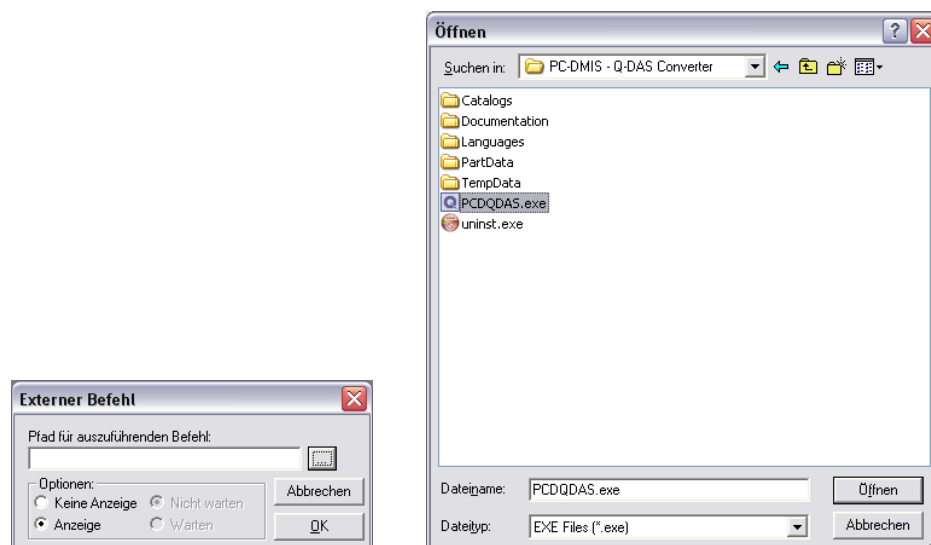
Öffnen

Suchen in: PC-DMIS - Q-DAS Converter

Catalogs
Documentation
Languages
PartData
TempData
PCDQDAS.exe
uninst.exe

Dateiname: PCDQDAS.exe
Öffnen
Dateityp: EXE Files (*.exe)
Abbrechen

Externer Befehl

Pfad für auszuführenden Befehl:
...
Optionen:
Keine Anzeige
Nicht warten
Anzeige
Warten
Abbrechen
OK